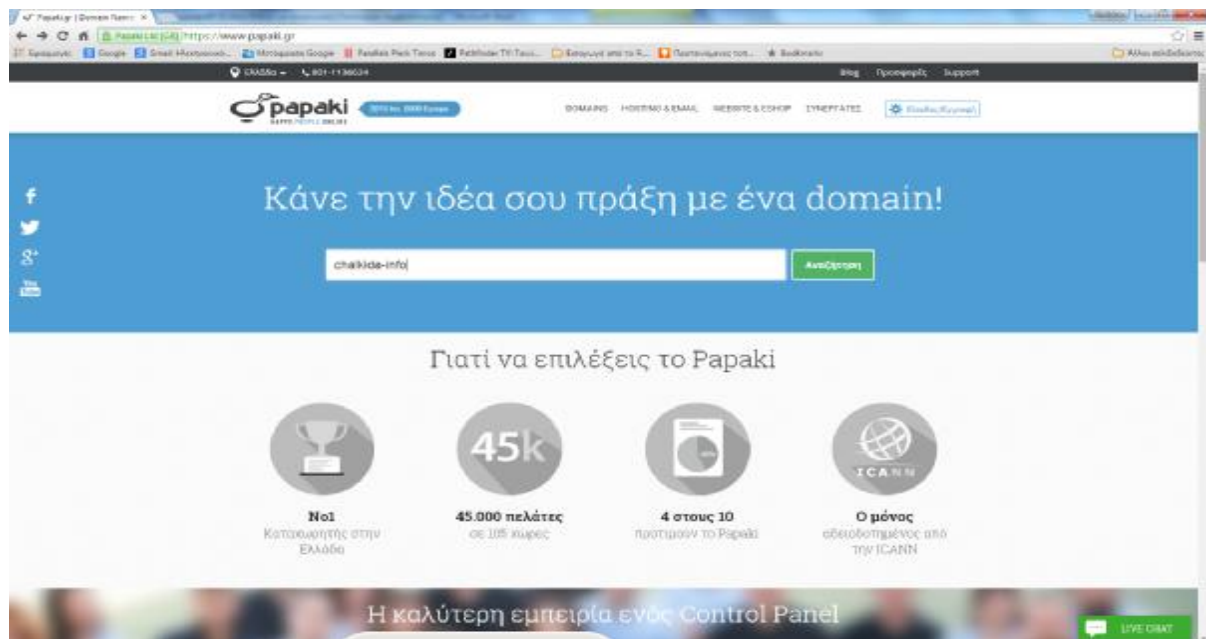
Papaki.gr | Domain Name ×

https://www.papaki.gr

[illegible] Google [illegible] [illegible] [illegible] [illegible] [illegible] Bookmarks

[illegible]

ΕΛΛΑΔΑ ▾ 801-1136034

Blog Προσφορές Support

papaki
HAPPY PEOPLE ONLINE

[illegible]

DOMAINS HOSTING & EMAIL WEBSITE & ESHOP ΣΥΝΕΡΓΑΤΕΣ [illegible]

Κάνε την ιδέα σου πράξη με ένα domain!

chalkida-info

Αναζήτηση

Γιατί να επιλέξεις το Papaki

45k

ICANN

No1
Καταχωρητής στην Ελλάδα

45.000 πελάτες
σε 105 χώρες

4 στους 10
προτιμούν το Papaki

Ο μόνος
αδειοδοτημένος από την ICANN

Η καλύτερη εμπειρία ενός Control Panel

LIVE CHAT